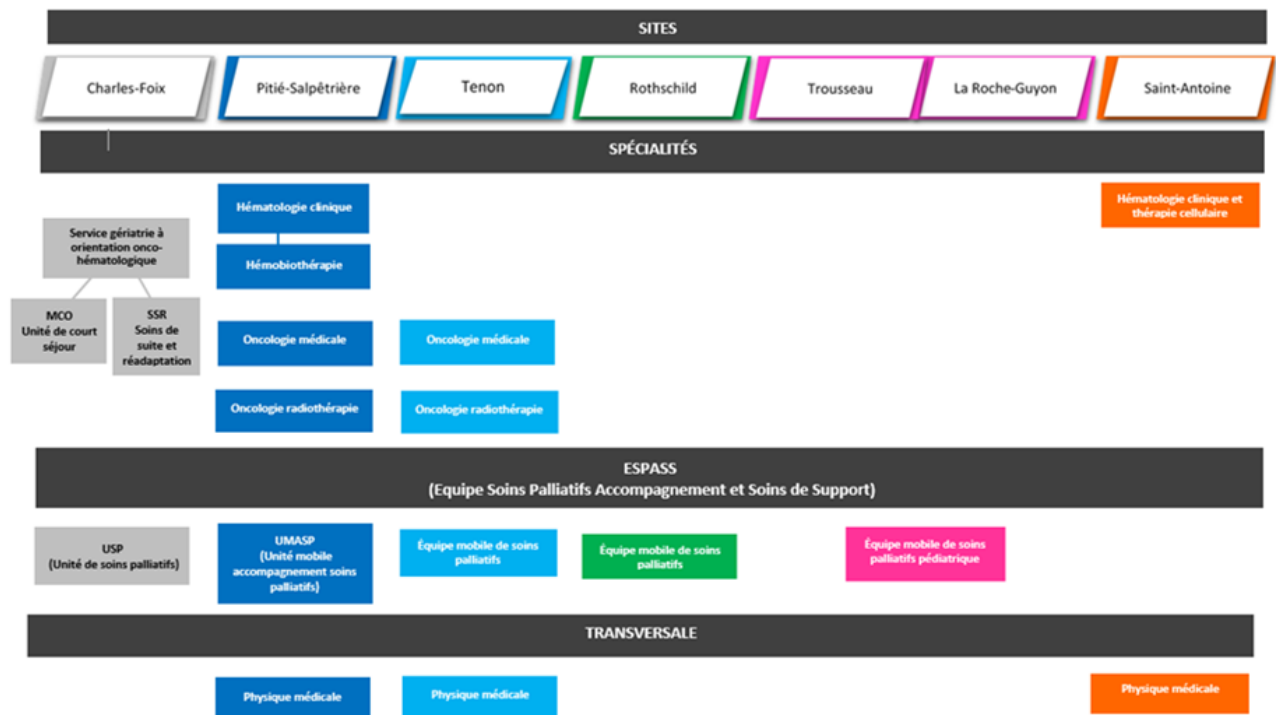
SITES

Charles-Foix

Pitié-Salpêtrière

Tenon

Rothschild

Trousseau

La Roche-Guyon

Saint-Antoine

SPÉCIALITÉS

Service gériatrie à orientation onco-hématologique

MCO Unité de court séjour

SSR Soins de suite et réadaptation

Hématologie clinique

Hémobiothérapie

Oncologie médicale

Oncologie radiothérapie

Oncologie médicale

Oncologie radiothérapie

Hématologie clinique et thérapie cellulaire

ESPASS
(Equipe Soins Palliatifs Accompagnement et Soins de Support)

USP
(Unité de soins palliatifs)

UMASP
(Unité mobile accompagnement soins palliatifs)

Équipe mobile de soins palliatifs

Équipe mobile de soins palliatifs

Équipe mobile de soins palliatifs pédiatrique

TRANSVERSALE

Physique médicale

Physique médicale

Physique médicale